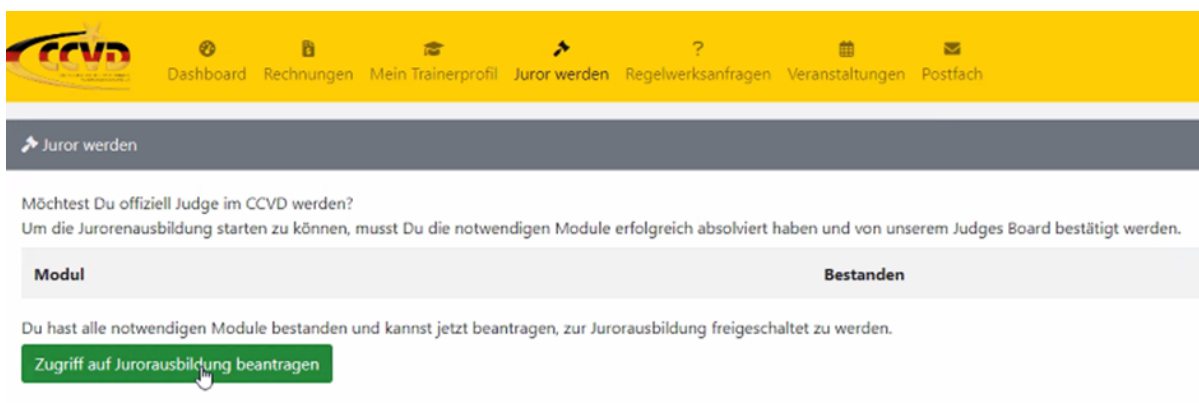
CCVD

Dashboard Rechnungen Mein Trainerprofil Juror werden Regelwerksanfragen Veranstaltungen Postfach

Juror werden

Möchtest Du offiziell Judge im CCVD werden?
Um die Jurorenausbildung starten zu können, musst Du die notwendigen Module erfolgreich absolviert haben und von unserem Judges Board bestätigt werden.

| Modul | Bestanden |
|---|---|

Du hast alle notwendigen Module bestanden und kannst jetzt beantragen, zur Jurorausbildung freigeschaltet zu werden.

Zugriff auf Jurorausbildung beantragen